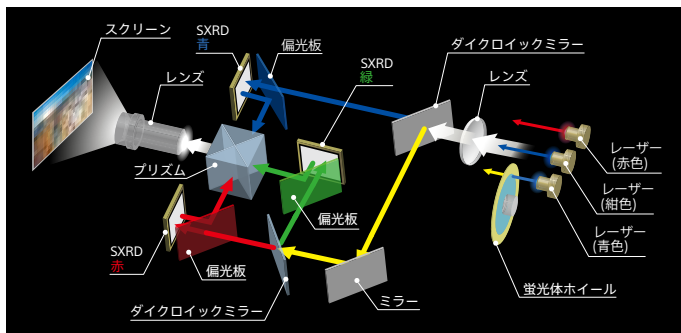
スクリーン

SXRD
青

偏光板

ダイクロイックミラー

SXRD
緑

レンズ

レンズ

プリズム

レーザー
(赤色)

レーザー
(紺色)

偏光板

SXRD
赤

偏光板

レーザー
(青色)

蛍光体ホイール

ミラー

ダイクロイックミラー